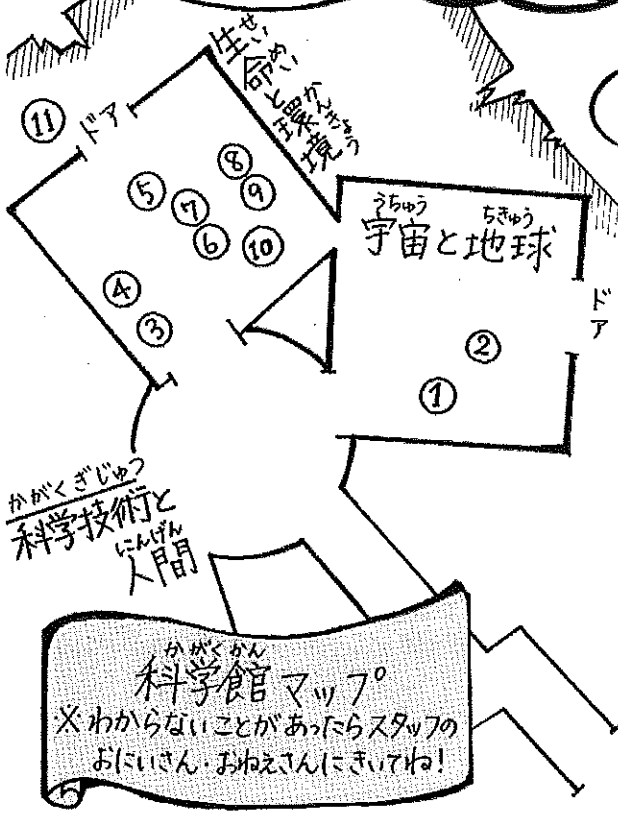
せいめい
生命と環境
かんきょう

⑪ ドア

⑤ ⑦ ⑧ ⑨ ⑥ ⑩

④ ③

うちゅう　ちきゅう
宇宙と地球

ドア

② ①

かがくぎじゅつ
科学技術と
にんげん
人間

かがくかん
科学館マップ
※わからないことがあったらスタッフのおにいさん・おねえさんにきいてね!